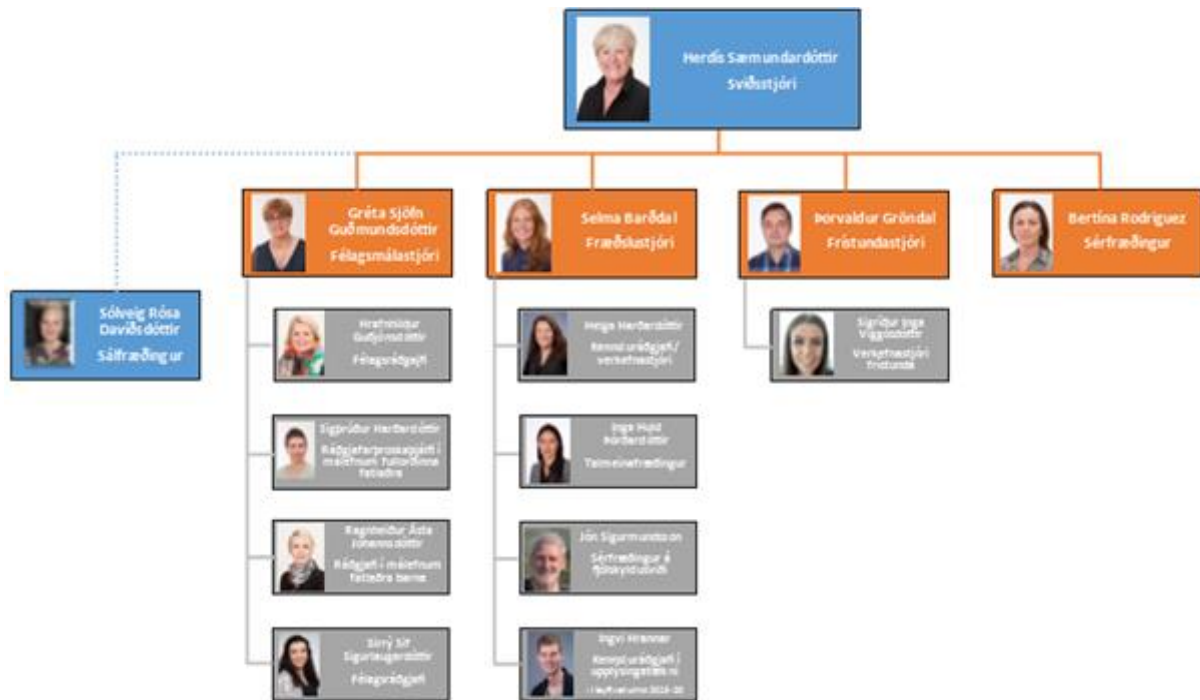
Herdís Sæmundardóttir
Sviðsstjóri

Sólveig Rósa Davíðsdóttir
Sálfræðingur

Gréta Sjöfn Guðmundsdóttir
Félagsmálastjóri

Selma Barðdal
Fræðslustjóri

Þorvaldur Gröndal
Frístundastjóri

Bertína Rodriguez
Sérfræðingur

Hrafnhildur Guðjónsdóttir
Félagsráðgjafi

Sigríður Herðísdóttir
Ráðgjafarþroskaþjálfi í málefnum fullorðinna fatlaðra

Ragnheiður Ásta Jóhannsdóttir
Ráðgjafi í málefnum fatlaðra barna

Sirrý Sif Sigurlaugardóttir
Félagsráðgjafi

Helga Herðísdóttir
Kennsluráðgjafi / verkefnastjóri

Inga Huld Þórðardóttir
Talmeinafræðingur

Jón Sigurmundsson
Sérfræðingur á fjölskyldusviði

Ingvi Hrannar
Kennsluráðgjafi í upplýsingatækni
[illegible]

Sigríður Inga Viggósdóttir
Verkefnastjóri frístunda